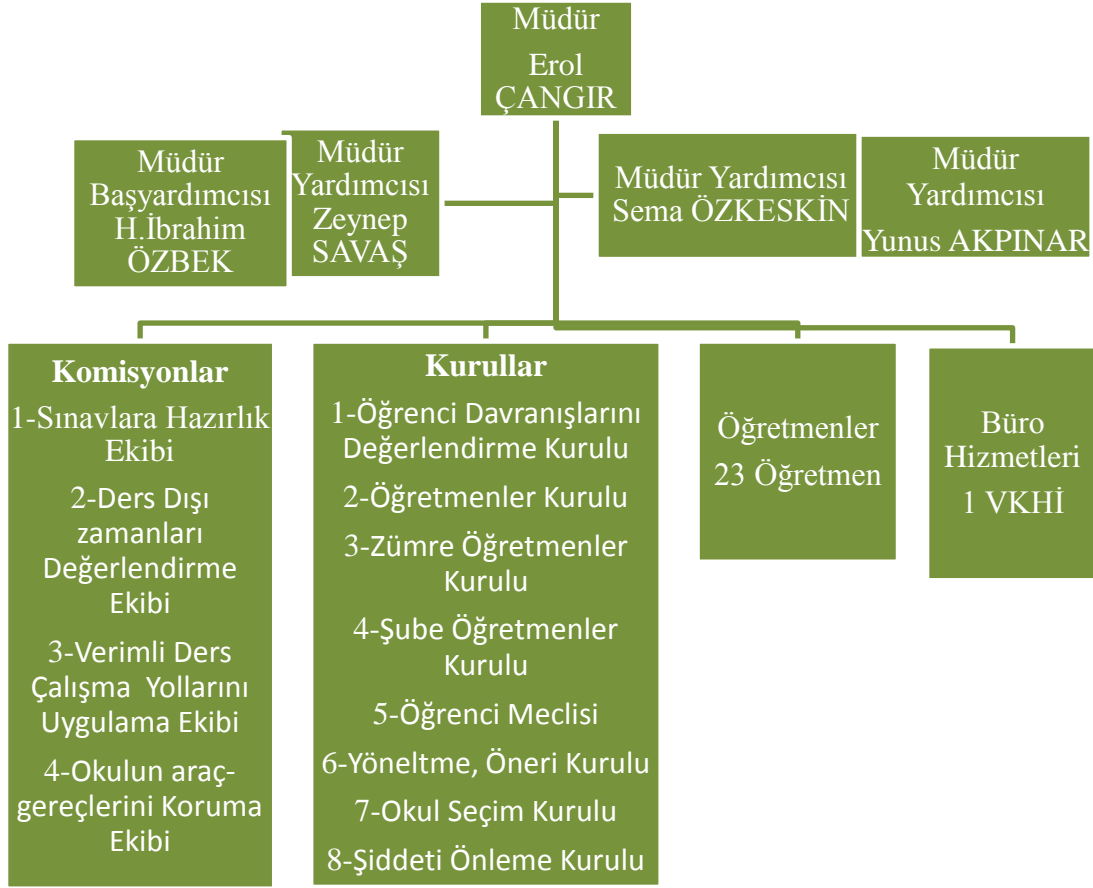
Müdür
Erol ÇANGIR

Müdür Başyardımcısı H.İbrahim ÖZBEK

Müdür Yardımcısı Zeynep SAVAŞ

Müdür Yardımcısı Sema ÖZKESKİN

Müdür Yardımcısı Yunus AKPINAR

**Komisyonlar**
1-Sınavlara Hazırlık Ekibi
2-Ders Dışı zamanları Değerlendirme Ekibi
3-Verimli Ders Çalışma Yollarını Uygulama Ekibi
4-Okulun araç-gereçlerini Koruma Ekibi

**Kurullar**
1-Öğrenci Davranışlarını Değerlendirme Kurulu
2-Öğretmenler Kurulu
3-Zümre Öğretmenler Kurulu
4-Şube Öğretmenler Kurulu
5-Öğrenci Meclisi
6-Yöneltme, Öneri Kurulu
7-Okul Seçim Kurulu
8-Şiddeti Önleme Kurulu

Öğretmenler
23 Öğretmen

Büro Hizmetleri
1 VKHİ